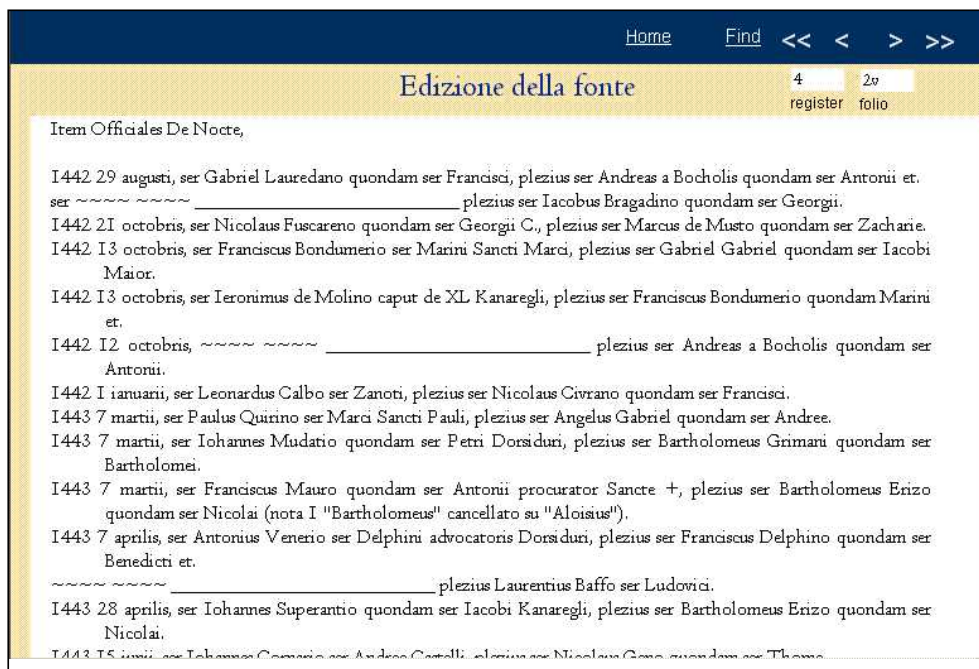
Home Find << < > >>

Edizione della fonte

4 register 2v folio

Item Officiales De Nocte,

I442 29 augusti, ser Gabriel Lauredano quondam ser Francisci, plezius ser Andreas a Bocholis quondam ser Antonii et. ser ~~~~ ~~~~ ______________ plezius ser Iacobus Bragadino quondam ser Georgii.

I442 2I octobris, ser Nicolaus Fuscareno quondam ser Georgii C., plezius ser Marcus de Musto quondam ser Zacharie.

I442 I3 octobris, ser Franciscus Bondumerio ser Marini Sancti Marci, plezius ser Gabriel Gabriel quondam ser Iacobi Maior.

I442 I3 octobris, ser Ieronimus de Molino caput de XL Kanaregli, plezius ser Franciscus Bondumerio quondam Marini et.

I442 I2 octobris, ~~~~ ~~~~ ______________ plezius ser Andreas a Bocholis quondam ser Antonii.

I442 I ianuarii, ser Leonardus Calbo ser Zanoti, plezius ser Nicolaus Civrano quondam ser Francisci.

I443 7 martii, ser Paulus Quirino ser Marci Sancti Pauli, plezius ser Angelus Gabriel quondam ser Andree.

I443 7 martii, ser Iohannes Mudatio quondam ser Petri Dorsiduri, plezius ser Bartholomeus Grimani quondam ser Bartholomei.

I443 7 martii, ser Franciscus Mauro quondam ser Antonii procurator Sancte +, plezius ser Bartholomeus Erizo quondam ser Nicolai (nota I "Bartholomeus" cancellato su "Aloisius").

I443 7 aprilis, ser Antonius Venerio ser Delphini advocatoris Dorsiduri, plezius ser Franciscus Delphino quondam ser Benedicti et.

~~~~ ~~~~ ______________ plezius Laurentius Baffo ser Ludovici.

I443 28 aprilis, ser Iohannes Superantio quondam ser Iacobi Kanaregli, plezius ser Bartholomeus Erizo quondam ser Nicolai.

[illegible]